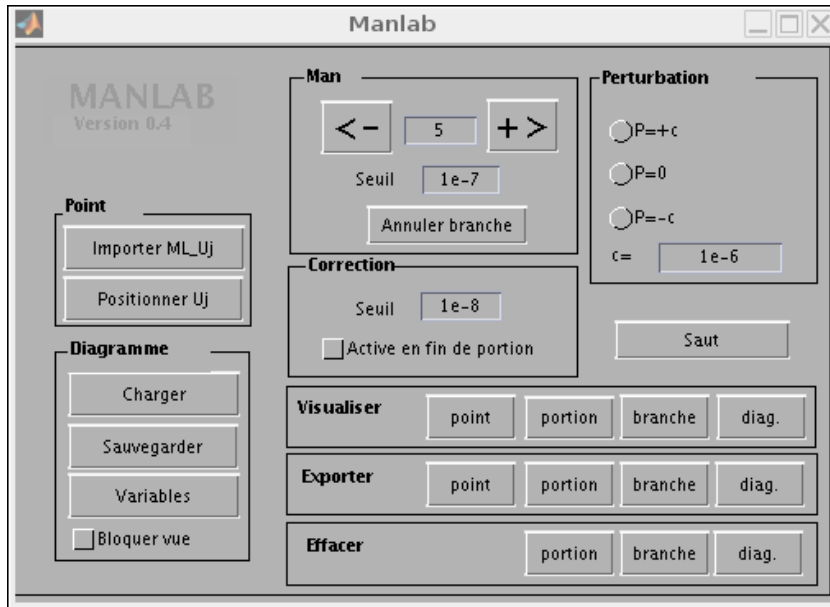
Manlab

MANLAB
Version 0.4

Man
<-
5
+>
Seuil 1e-7
Annuler branche

Perturbation
P=+c
P=0
P=-c
c= 1e-6

Point
Importer ML_Uj
Positionner Uj

Correction
Seuil 1e-8
Active en fin de portion

Saut

Diagramme
Charger
Sauvegarder
Variables
Bloquer vue

Visualiser point portion branche diag.
Exporter point portion branche diag.
Effacer portion branche diag.